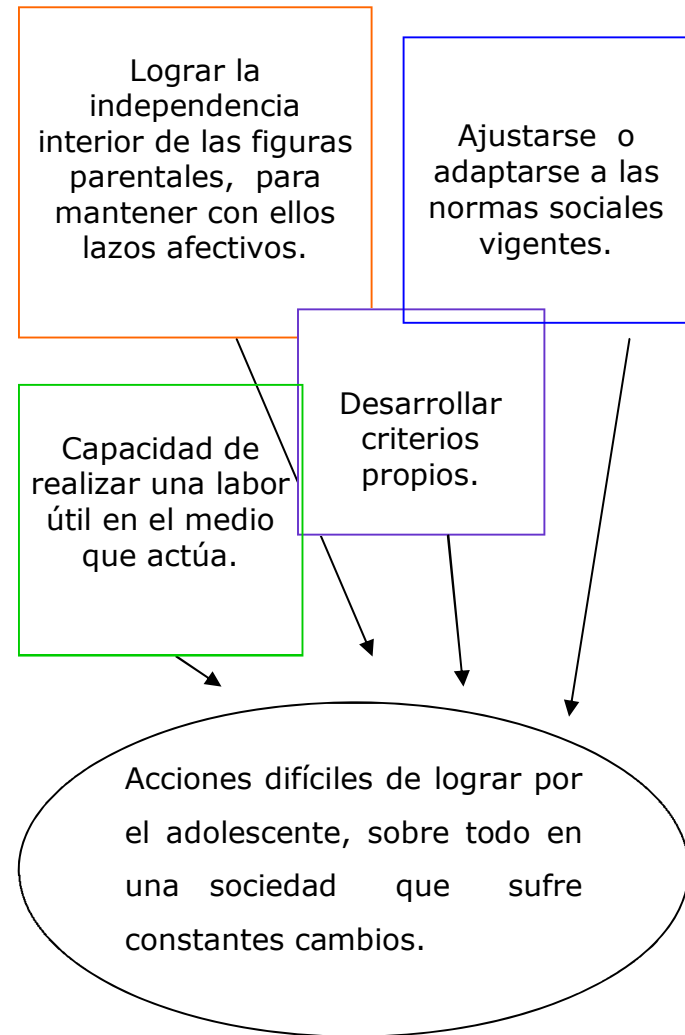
Lograr la independencia interior de las figuras parentales, para mantener con ellos lazos afectivos.

Ajustarse o adaptarse a las normas sociales vigentes.

Desarrollar criterios propios.

Capacidad de realizar una labor útil en el medio que actúa.

Acciones difíciles de lograr por el adolescente, sobre todo en una sociedad que sufre constantes cambios.